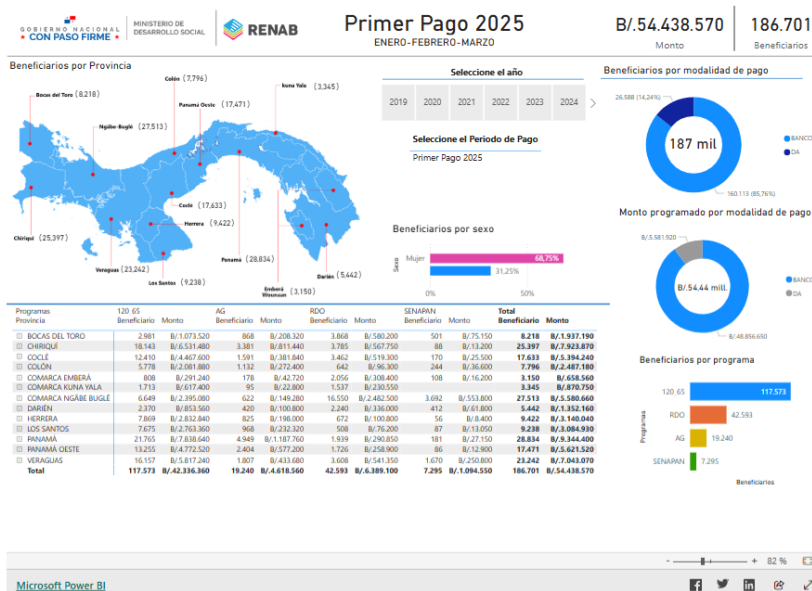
GOBIERNO NACIONAL CON PASO FIRME | MINISTERIO DE DESARROLLO SOCIAL | RENAB

Primer Pago 2025
ENERO-FEBRERO-MARZO

B/.54.438.570
Monto

186.701
Beneficiarios

Beneficiarios por Provincia

Bocas del Toro (8,218)
Colón (7,796)
Kuna Yala (3,345)
Panamá Oeste (17,471)
Ngäbe-Buglé (27,513)
Coclé (17,633)
Herrera (9,422)
Chiriquí (25,397)
Veraguas (23,242)
Los Santos (9,238)
Panamá (28,834)
Emberá Wounaan (3,150)
Darién (5,442)

Seleccione el año
2019 2020 2021 2022 2023 2024

Seleccione el Periodo de Pago
Primer Pago 2025

Beneficiarios por sexo
Sexo
Mujer 68,75%
31,25%
0% 50%

Beneficiarios por modalidad de pago
26.588 (14,24%)
187 mil
160.113 (85,76%)
BANCO
DA

Monto programado por modalidad de pago
B/.5.581.920
B/.54.44 mill.
B/.48.856.650
BANCO
DA

| Programas Provincia | 120 65 Beneficiario | Monto | AG Beneficiario | Monto | RDO Beneficiario | Monto | SENAPAN Beneficiario | Monto | Total Beneficiario | Monto |
|---|---|---|---|---|---|---|---|---|---|---|
| BOCAS DEL TORO | 2.981 | B/.1.073.520 | 868 | B/.208.320 | 3.868 | B/.580.200 | 501 | B/.75.150 | 8.218 | B/.1.937.190 |
| CHIRIQUÍ | 18.143 | B/.6.531.480 | 3.381 | B/.811.440 | 3.785 | B/.567.750 | 88 | B/.13.200 | 25.397 | B/.7.923.870 |
| COCLÉ | 12.410 | B/.4.467.600 | 1.591 | B/.381.840 | 3.462 | B/.519.300 | 170 | B/.25.500 | 17.633 | B/.5.394.240 |
| COLÓN | 5.778 | B/.2.081.880 | 1.132 | B/.272.400 | 642 | B/.96.300 | 244 | B/.36.600 | 7.796 | B/.2.487.180 |
| COMARCA EMBERÁ | 808 | B/.291.240 | 178 | B/.42.720 | 2.056 | B/.308.400 | 108 | B/.16.200 | 3.150 | B/.658.560 |
| COMARCA KUNA YALA | 1.713 | B/.617.400 | 95 | B/.22.800 | 1.537 | B/.230.550 | | | 3.345 | B/.870.750 |
| COMARCA NGÄBE BUGLÉ | 6.649 | B/.2.395.080 | 622 | B/.149.280 | 16.550 | B/.2.482.500 | 3.692 | B/.553.800 | 27.513 | B/.5.580.660 |
| DARIÉN | 2.370 | B/.853.560 | 420 | B/.100.800 | 2.240 | B/.336.000 | 412 | B/.61.800 | 5.442 | B/.1.352.160 |
| HERRERA | 7.869 | B/.2.832.840 | 825 | B/.198.000 | 672 | B/.100.800 | 56 | B/.8.400 | 9.422 | B/.3.140.040 |
| LOS SANTOS | 7.675 | B/.2.763.360 | 968 | B/.232.320 | 508 | B/.76.200 | 87 | B/.13.050 | 9.238 | B/.3.084.930 |
| PANAMÁ | 21.765 | B/.7.838.640 | 4.949 | B/.1.187.760 | 1.939 | B/.290.850 | 181 | B/.27.150 | 28.834 | B/.9.344.400 |
| PANAMÁ OESTE | 13.255 | B/.4.772.520 | 2.404 | B/.577.200 | 1.726 | B/.258.900 | 86 | B/.12.900 | 17.471 | B/.5.621.520 |
| VERAGUAS | 16.157 | B/.5.817.240 | 1.807 | B/.433.680 | 3.608 | B/.541.350 | 1.670 | B/.250.800 | 23.242 | B/.7.043.070 |
| Total | 117.573 | B/.42.336.360 | 19.240 | B/.4.618.560 | 42.593 | B/.6.389.100 | 7.295 | B/.1.094.550 | 186.701 | B/.54.438.570 |

Beneficiarios por programa
Programas
120 65 117.573
RDO 42.593
AG 19.240
SENAPAN 7.295
Beneficiarios

82 %
Microsoft Power BI